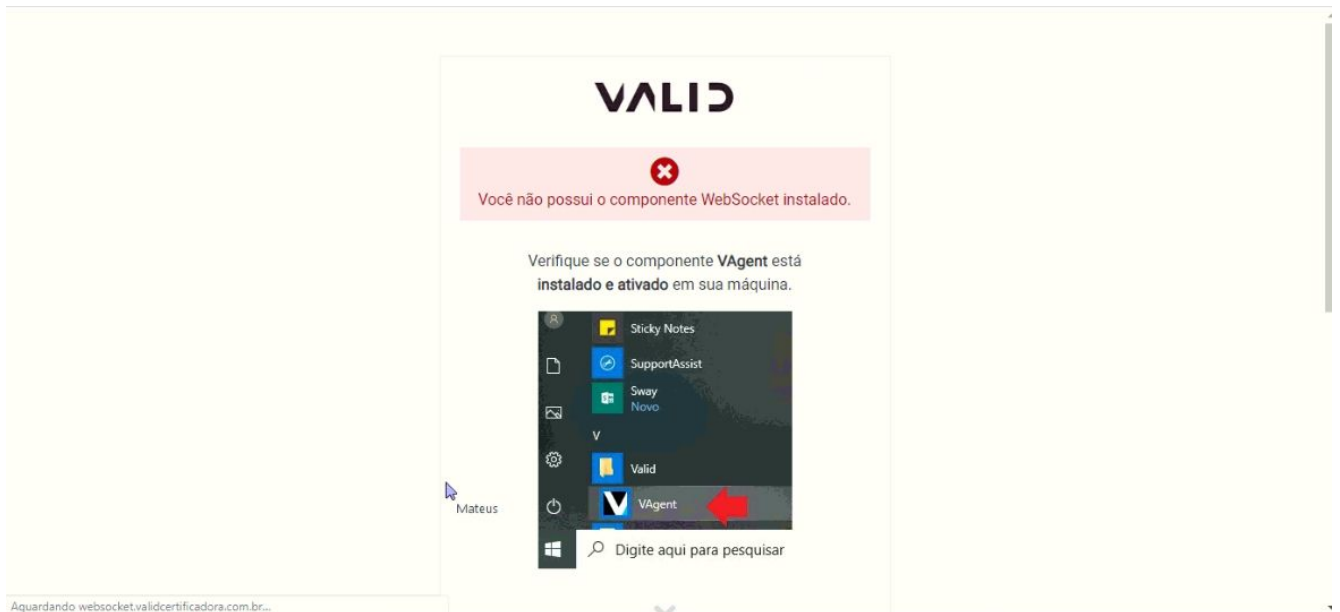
VALID

Você não possui o componente WebSocket instalado.

Verifique se o componente **VAgent** está **instalado e ativado** em sua máquina.

Sticky Notes
SupportAssist
Sway
Novo
V
Valid
VAgent
Digite aqui para pesquisar

Mateus

Aguardando websocket.validcertificadora.com.br...